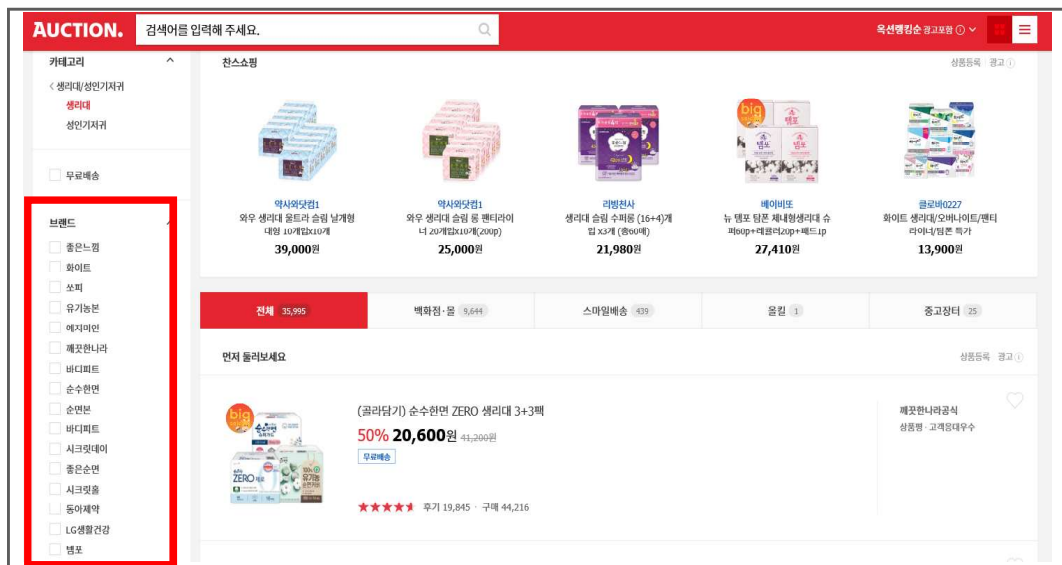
AUCTION. 검색어를 입력해 주세요.

옥션랭킹순 광고포함 ⓘ

카테고리
< 생리대/성인기저귀
생리대
성인기저귀

무료배송

브랜드
좋은느낌
화이트
쏘피
유기농본
예지미인
깨끗한나라
바디피트
순수한면
순면본
바디피트
시크릿데이
좋은순면
시크릿홈
동아제약
LG생활건강
템포

찬스쇼핑
상품등록 광고 ⓘ

약사와닷컴1
와우 생리대 울트라 슬림 날개형 대형 10개입x10개
39,000원

약사와닷컴1
와우 생리대 슬림 롱 팬티라이너 20개입x10개(200p)
25,000원

리빙천사
생리대 슬림 수퍼롱 (16+4)개입 x3개 (총60매)
21,980원

베이비또
뉴 템포 탐폰 체내형생리대 슈퍼60p+레귤러20p+페드1p
27,410원

클로비0227
화이트 생리대/오버나이트/팬티라이너/탐폰 특가
13,900원

전체 35,995 | 백화점·몰 9,644 | 스마일배송 439 | 올킬 1 | 중고장터 25

먼저 둘러보세요
상품등록 광고 ⓘ

big
(골라담기) 순수한면 ZERO 생리대 3+3팩
50% 20,600원 41,200원
무료배송
★★★★★ 후기 19,845 · 구매 44,216

깨끗한나라공식
상품평 · 고객응대우수